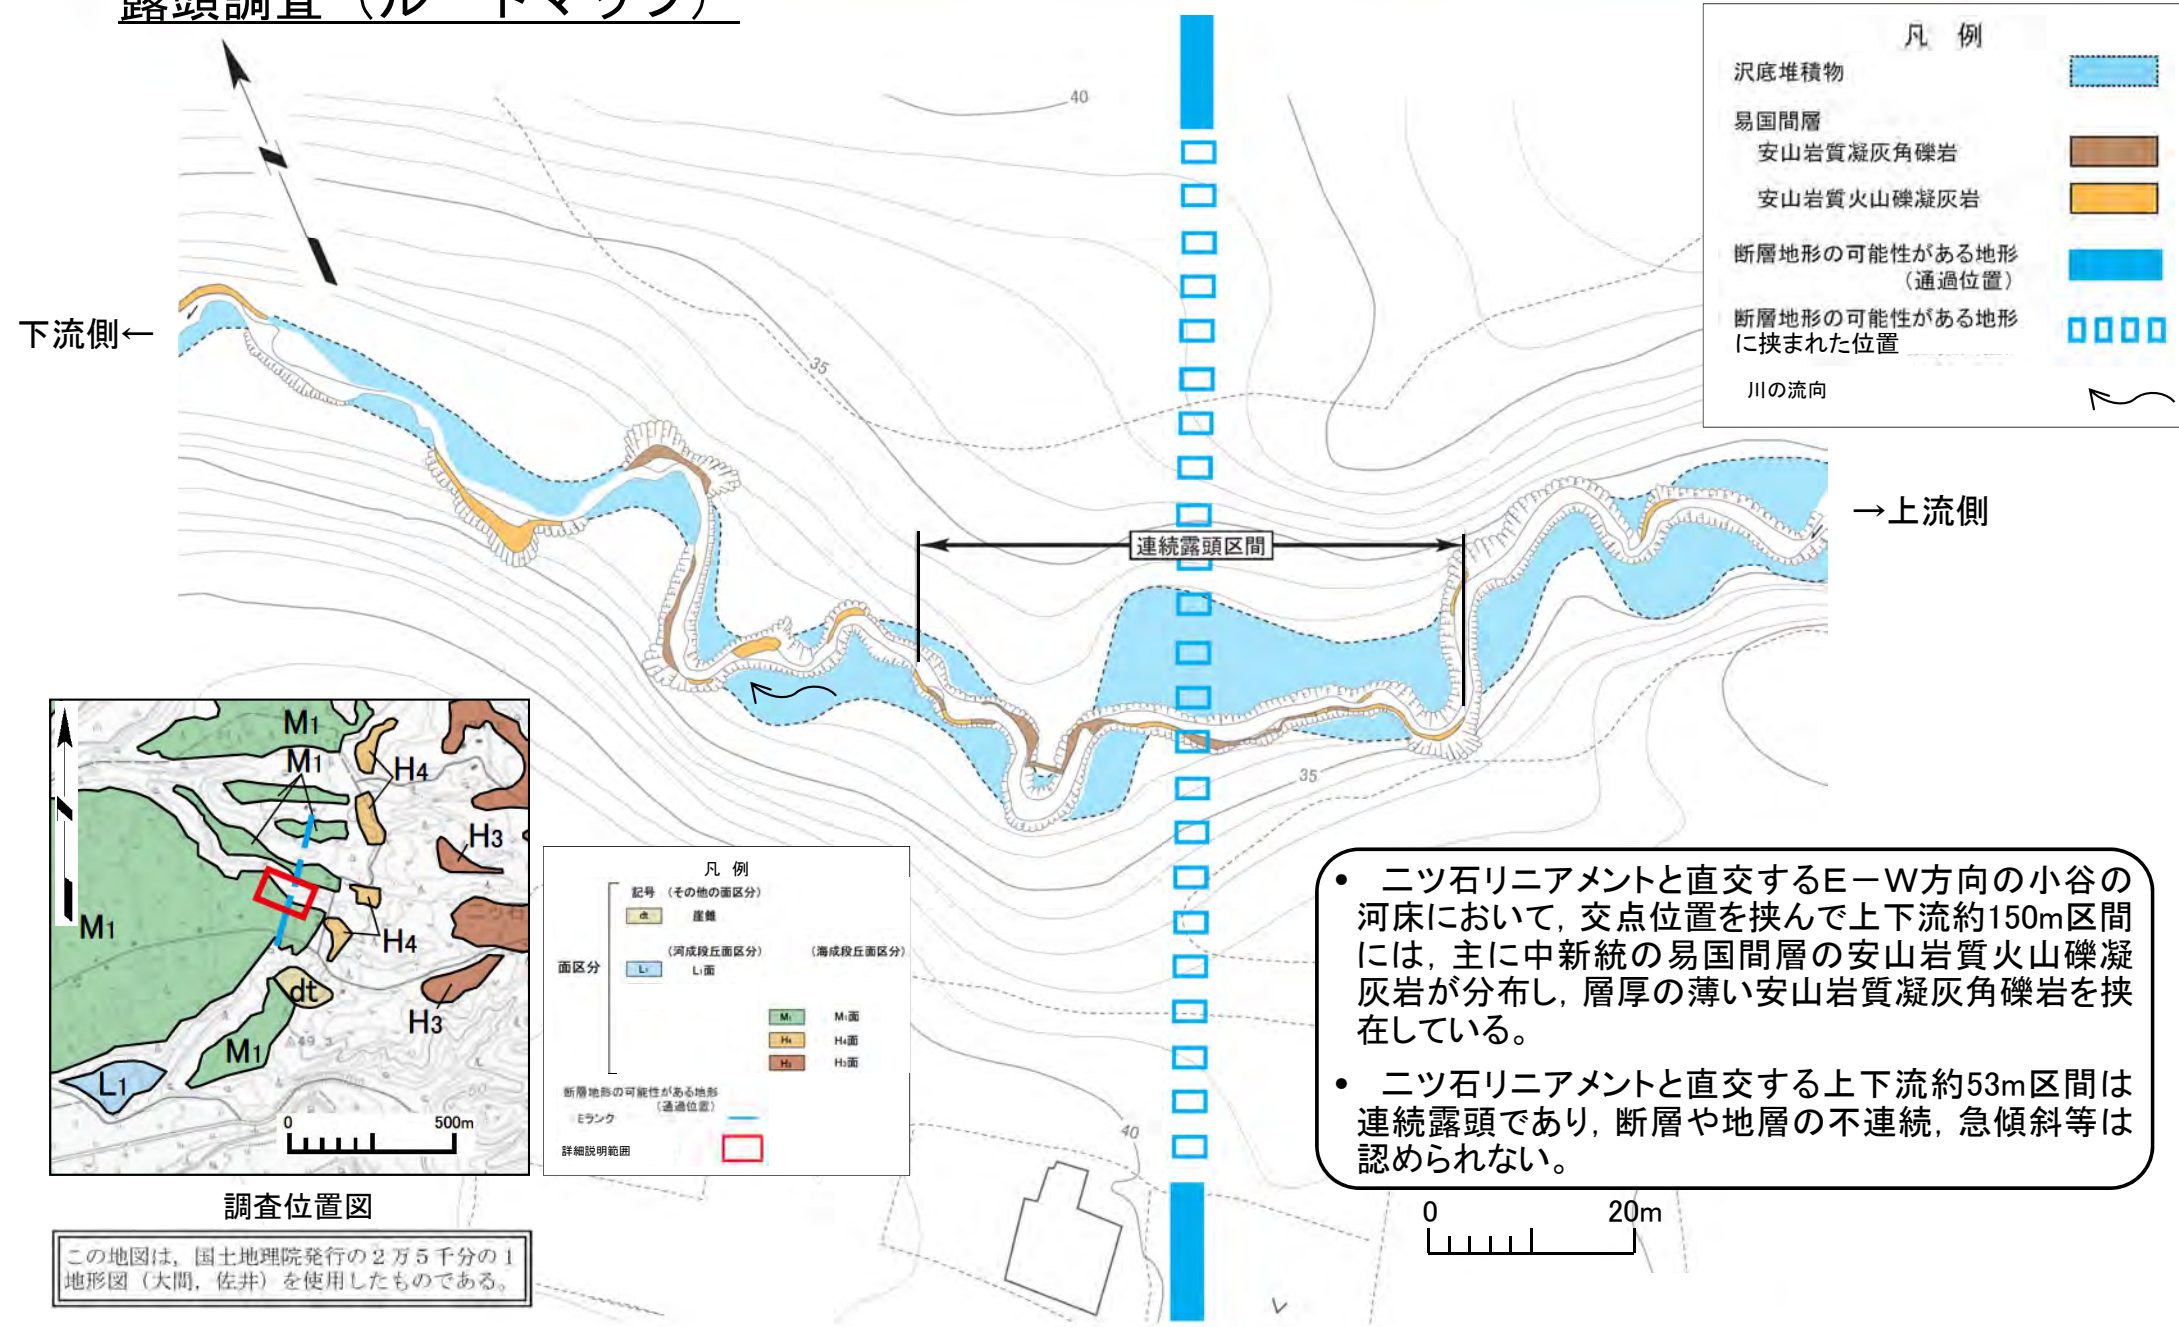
露頭調査（ルートマップ）

40

35

35

40

下流側←

→上流側

連続露頭区間

凡　例
沢底堆積物
易国間層
安山岩質凝灰角礫岩
安山岩質火山礫凝灰岩
断層地形の可能性がある地形（通過位置）
断層地形の可能性がある地形に挟まれた位置
川の流向

M1
M1
H4
H3
M1
H4
dt
H3
M1
L1
0
500m

調査位置図

この地図は，国土地理院発行の２万５千分の１地形図（大間，佐井）を使用したものである。

凡　例
記号（その他の面区分）
dt　崖錐
面区分
（河成段丘面区分）
L1　L1面
（海成段丘面区分）
M1　M1面
H4　H4面
H3　H3面
断層地形の可能性がある地形（通過位置）
Eランク
詳細説明範囲

• 二ツ石リニアメントと直交するE－W方向の小谷の河床において，交点位置を挟んで上下流約150m区間には，主に中新統の易国間層の安山岩質火山礫凝灰岩が分布し，層厚の薄い安山岩質凝灰角礫岩を挟在している。
• 二ツ石リニアメントと直交する上下流約53m区間は連続露頭であり，断層や地層の不連続，急傾斜等は認められない。

0
20m